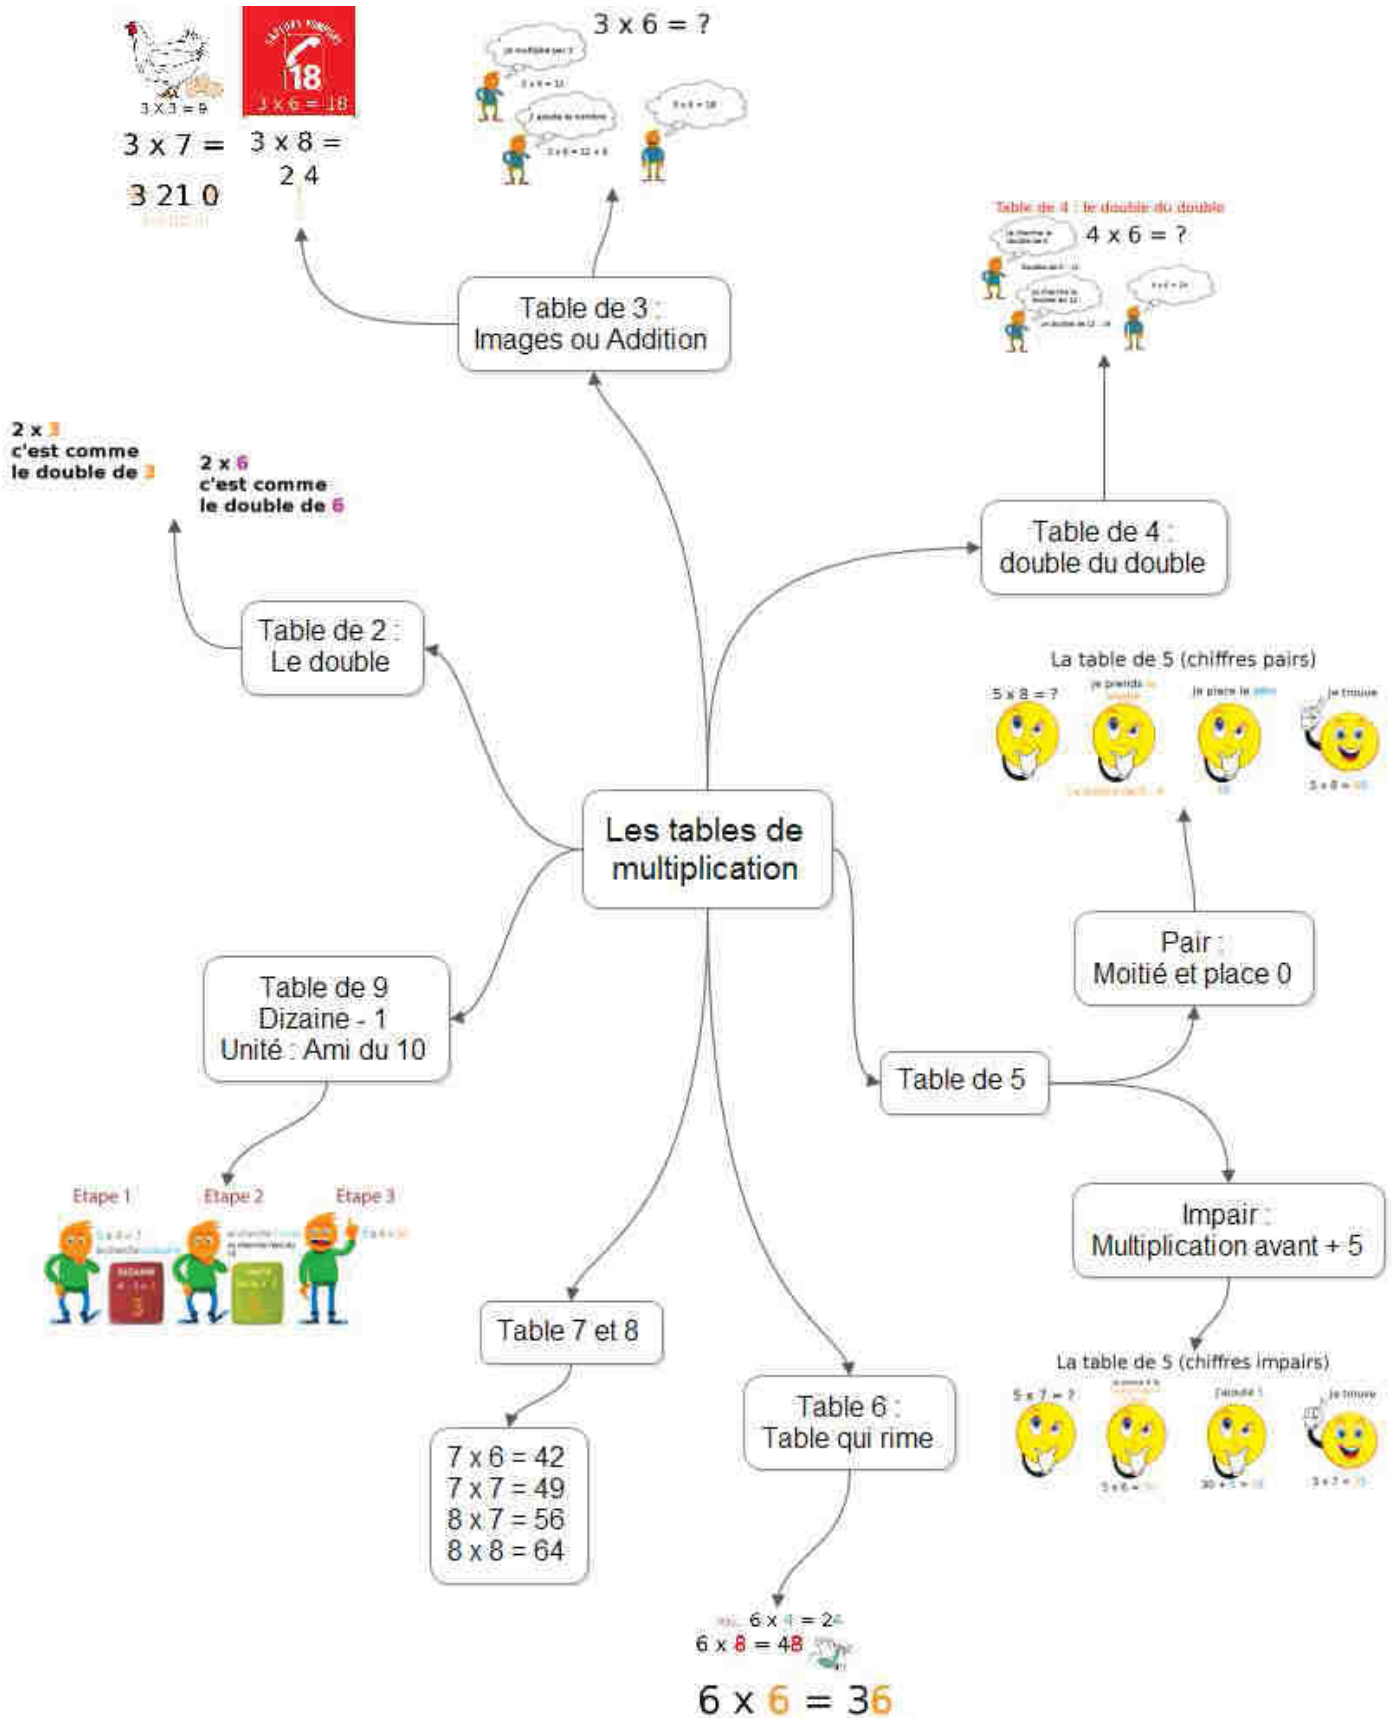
$3 \times 3 = 9$

18

$3 \times 6 = 18$

$3 \times 7 =$

3 21 0

$3 \times 8 =$

2 4

$3 \times 6 = ?$

je multiplie par 3

$3 \times 4 = 12$

J'ajoute le nombre

$3 \times 6 = 12 + 6$

$3 \times 6 = 18$

Table de 3 : Images ou Addition

Table de 4 : le double du double

$4 \times 6 = ?$

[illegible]

Table de 4 : double du double

2 x 3 c'est comme le double de 3

2 x 6 c'est comme le double de 6

Table de 2 : Le double

La table de 5 (chiffres pairs)

$5 \times 8 = ?$

je prends la moitié

je place le zéro

je trouve

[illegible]

Les tables de multiplication

Pair : Moitié et place 0

Table de 9 Dizaine - 1 Unité : Ami du 10

Table de 5

Impair : Multiplication avant + 5

Etape 1

Etape 2

Etape 3

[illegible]

Table 7 et 8

La table de 5 (chiffres impairs)

$5 \times 7 = ?$

j'ajoute 5

je trouve

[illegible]

$7 \times 6 = 42$
$7 \times 7 = 49$
$8 \times 7 = 56$
$8 \times 8 = 64$

Table 6 : Table qui rime

$6 \times 4 = 24$
$6 \times 8 = 48$

$6 \times 6 = 36$